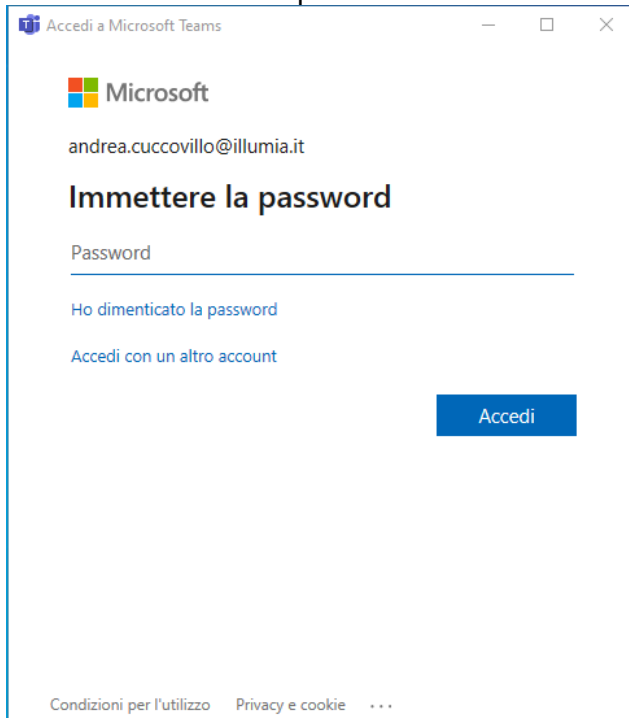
Accedi a Microsoft Teams

Microsoft

andrea.cuccovillo@illumia.it

Immettere la password

Password

Ho dimenticato la password

Accedi con un altro account

Accedi

Condizioni per l'utilizzo Privacy e cookie ...